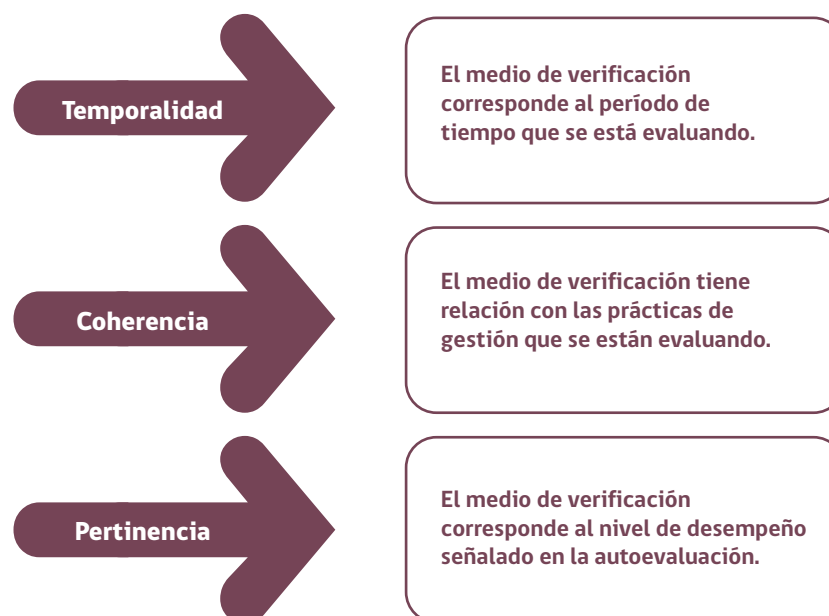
Temporalidad

El medio de verificación corresponde al período de tiempo que se está evaluando.

Coherencia

El medio de verificación tiene relación con las prácticas de gestión que se están evaluando.

Pertinencia

El medio de verificación corresponde al nivel de desempeño señalado en la autoevaluación.